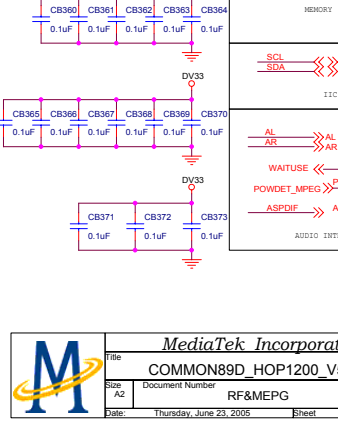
CB360 CB361 CB362 CB363 CB364
0.1uF 0.1uF 0.1uF 0.1uF 0.1uF

MEMORY

SCL
SDA

DV33

IIC

CB365 CB366 CB367 CB368 CB369 CB370
0.1uF 0.1uF 0.1uF 0.1uF 0.1uF 0.1uF

AL
AR
AL
AR

DV33

WAITUSE
POWDET_MPEG
ASPDIF

CB371 CB372 CB373
0.1uF 0.1uF 0.1uF

AUDIO INT

MediaTek Incorporat
Title
COMMON89D_HOP1200_V
Size
A2
Document Number
RF&MEPG
Date: Thursday, June 23, 2005 Sheet